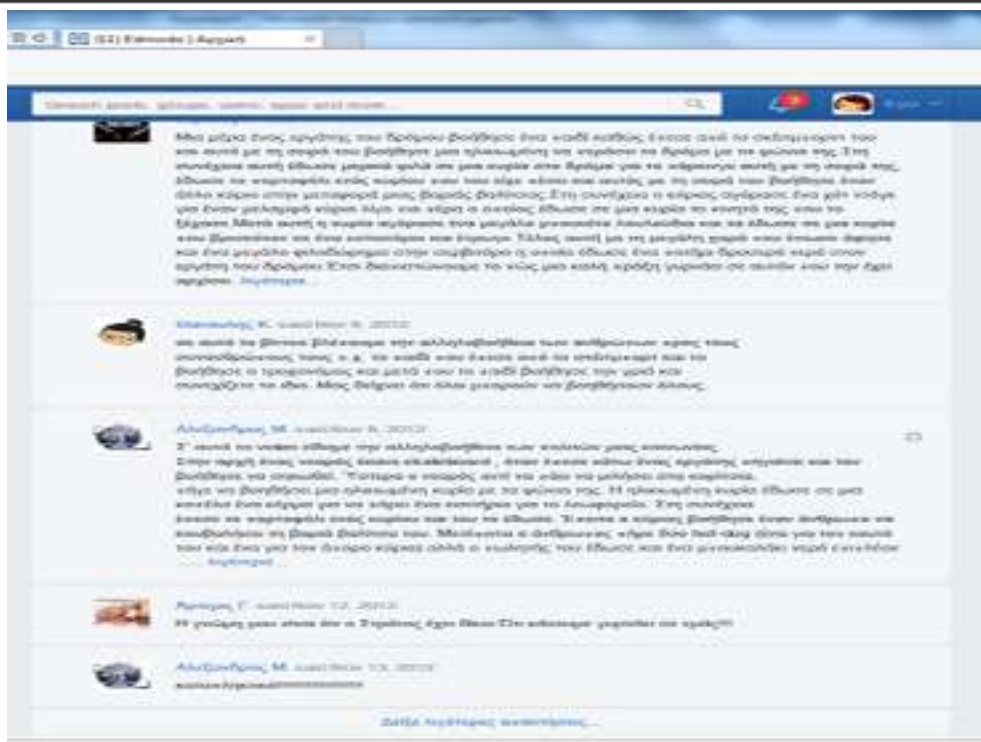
(64) Edmodo | Αρχική

Αναζήτηση ...

Εγώ

Μια μέρα ένας εργάτης του δρόμου βοήθησε ένα κοριτσάκι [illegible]

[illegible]

Μανώλης Κ. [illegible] Nov 8, 2012

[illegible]

Αλέξανδρος Μ. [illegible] Nov 8, 2012

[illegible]

... περισσότερα...

Άρτεμις Γ. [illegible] Nov 12, 2012

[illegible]

Αλέξανδρος Μ. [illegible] Nov 13, 2012

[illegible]

Δείξε λιγότερες αναρτήσεις...